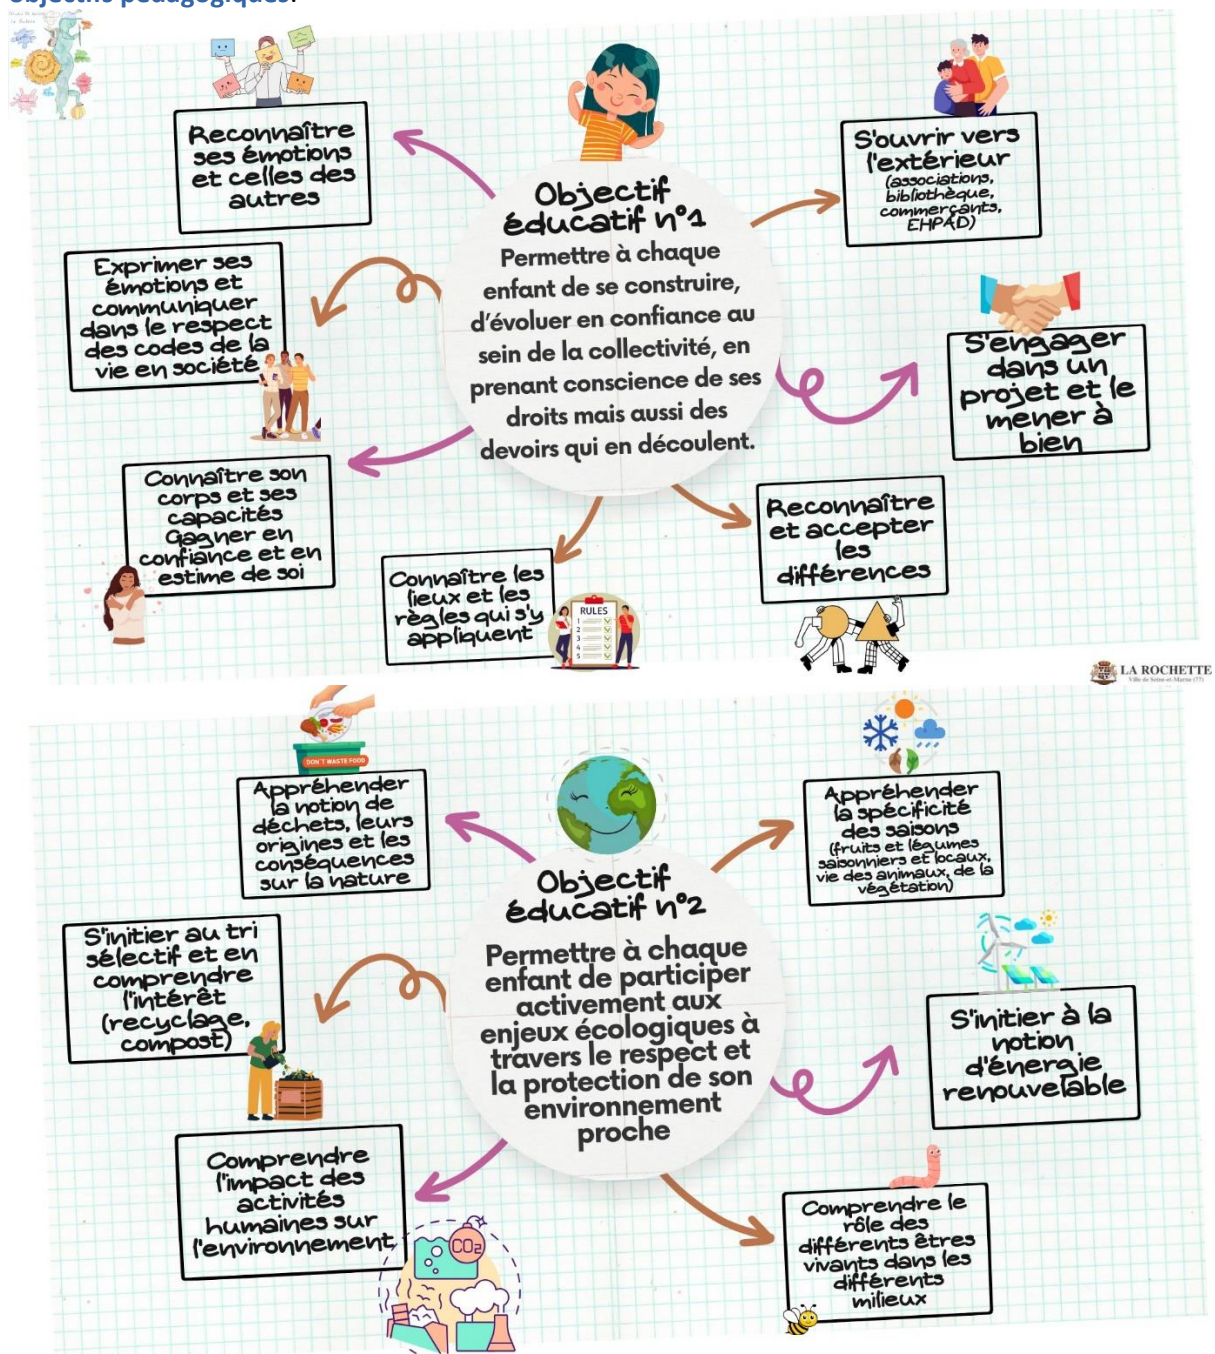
Objectifs pédagogiques:

Objectif éducatif n°1
Permettre à chaque enfant de se construire, d'évoluer en confiance au sein de la collectivité, en prenant conscience de ses droits mais aussi des devoirs qui en découlent.

Reconnaître ses émotions et celles des autres

S'ouvrir vers l'extérieur (associations, bibliothèque, commerçants, EHPAD)

Exprimer ses émotions et communiquer dans le respect des codes de la vie en société

S'engager dans un projet et le mener à bien

Connaître son corps et ses capacités Gagner en confiance et en estime de soi

Connaître les lieux et les règles qui s'y appliquent

RULES

Reconnaître et accepter les différences

LA ROCHETTE

Objectif éducatif n°2
Permettre à chaque enfant de participer activement aux enjeux écologiques à travers le respect et la protection de son environnement proche

DON'T WASTE FOOD

Appréhender la notion de déchets, leurs origines et les conséquences sur la nature

Appréhender la spécificité des saisons (fruits et légumes saisonniers et locaux, vie des animaux, de la végétation)

S'initier au tri sélectif et en comprendre l'intérêt (recyclage, compost)

S'initier à la notion d'énergie renouvelable

Comprendre l'impact des activités humaines sur l'environnement

$CO_2$

Comprendre le rôle des différents êtres vivants dans les différents milieux